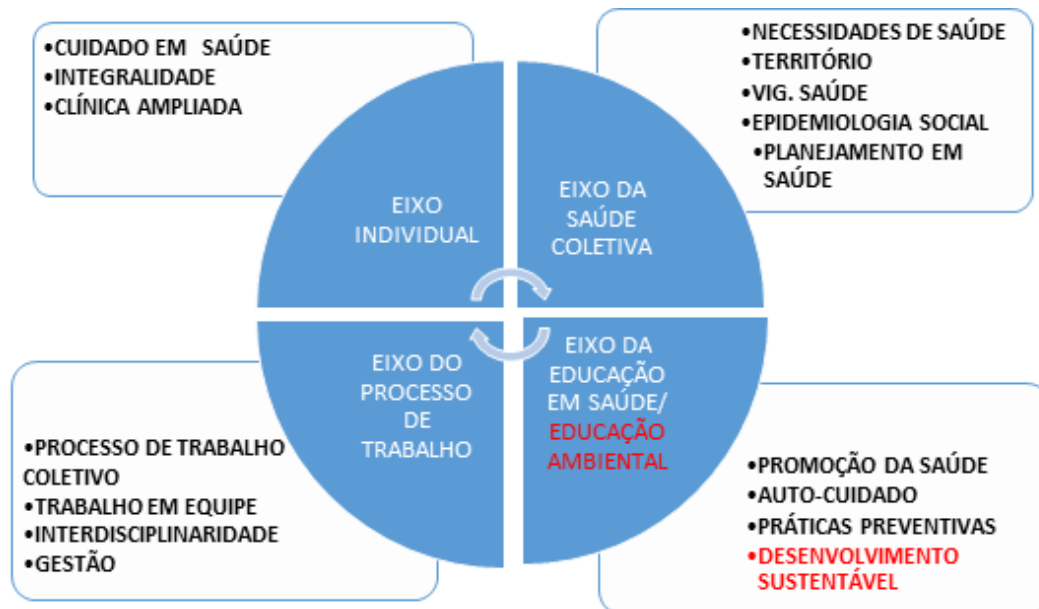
•CUIDADO EM SAÚDE
•INTEGRALIDADE
•CLÍNICA AMPLIADA

•NECESSIDADES DE SAÚDE
•TERRITÓRIO
•VIG. SAÚDE
•EPIDEMIOLOGIA SOCIAL
•PLANEJAMENTO EM SAÚDE

EIXO INDIVIDUAL

EIXO DA SAÚDE COLETIVA

EIXO DO PROCESSO DE TRABALHO

EIXO DA EDUCAÇÃO EM SAÚDE/ EDUCAÇÃO AMBIENTAL

•PROCESSO DE TRABALHO COLETIVO
•TRABALHO EM EQUIPE
•INTERDISCIPLINARIDADE
•GESTÃO

•PROMOÇÃO DA SAÚDE
•AUTO-CUIDADO
•PRÁTICAS PREVENTIVAS
•DESENVOLVIMENTO SUSTENTÁVEL